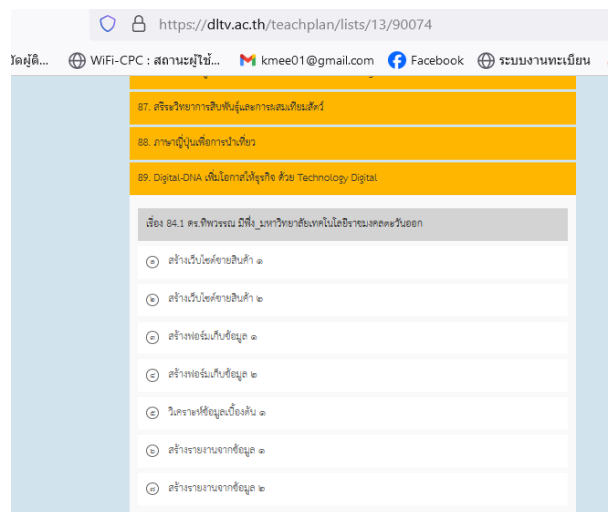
https://dltv.ac.th/teachplan/lists/13/90074

วัดผู้ติ... WiFi-CPC : สถานะผู้ใช้... kmee01@gmail.com Facebook ระบบงานทะเบียน

87. สรีรวิทยาการสืบพันธุ์และการผสมเทียมสัตว์

88. ภาษาญี่ปุ่นเพื่อการท่องเที่ยว

89. Digital-DNA เพิ่มโอกาสให้ธุรกิจ ด้วย Technology Digital

เรื่อง 84.1 ดร.ทิพวรรณ มีพึ่ง_มหาวิทยาลัยเทคโนโลยีราชมงคลตะวันออก

๑ สร้างเว็บไซต์ขายสินค้า ๑

๒ สร้างเว็บไซต์ขายสินค้า ๒

๓ สร้างฟอร์มเก็บข้อมูล ๑

๔ สร้างฟอร์มเก็บข้อมูล ๒

๕ วิเคราะห์ข้อมูลเบื้องต้น ๑

๖ สร้างรายงานจากข้อมูล ๑

๗ สร้างรายงานจากข้อมูล ๒